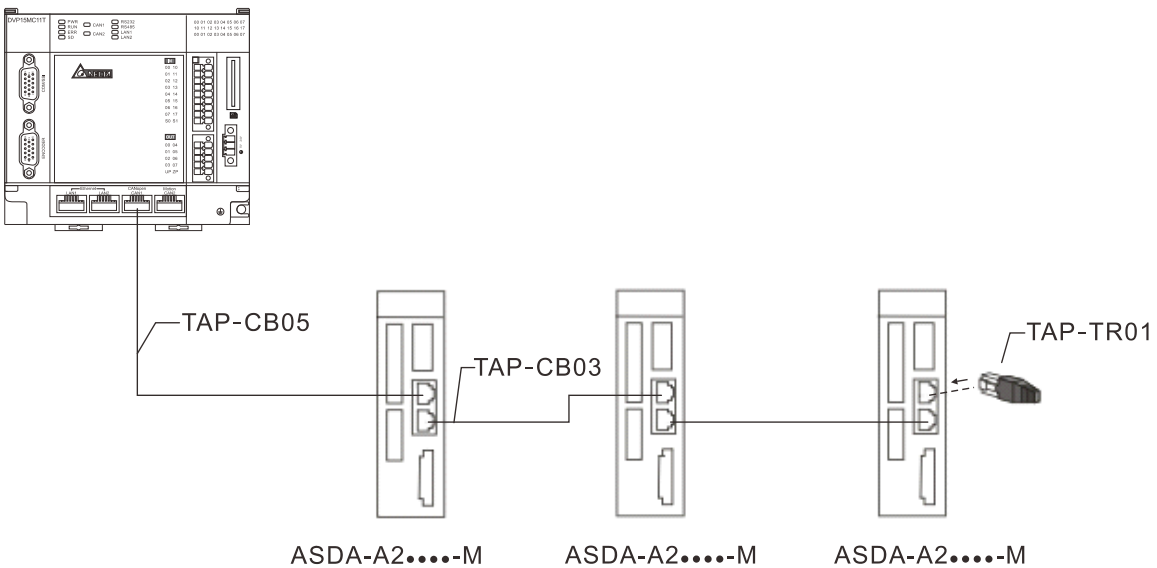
DVP15MC11T

PWR
RUN
ERR
SD
CAN1
CAN2
RS232
RS485
LAN1
LAN2

00 01 02 03 04 05 06 07
10 11 12 13 14 15 16 17
00 01 02 03 04 05 06 07

IN
00 10
01 11
02 12
03 13
04 14
05 15
06 16
07 17
00 01

OUT
00 04
01 05
02 06
03 07

LAN1 LAN2 CAN1 CAN2

TAP-CB05
TAP-CB03
TAP-TR01

ASDA-A2••••-M
ASDA-A2••••-M
ASDA-A2••••-M